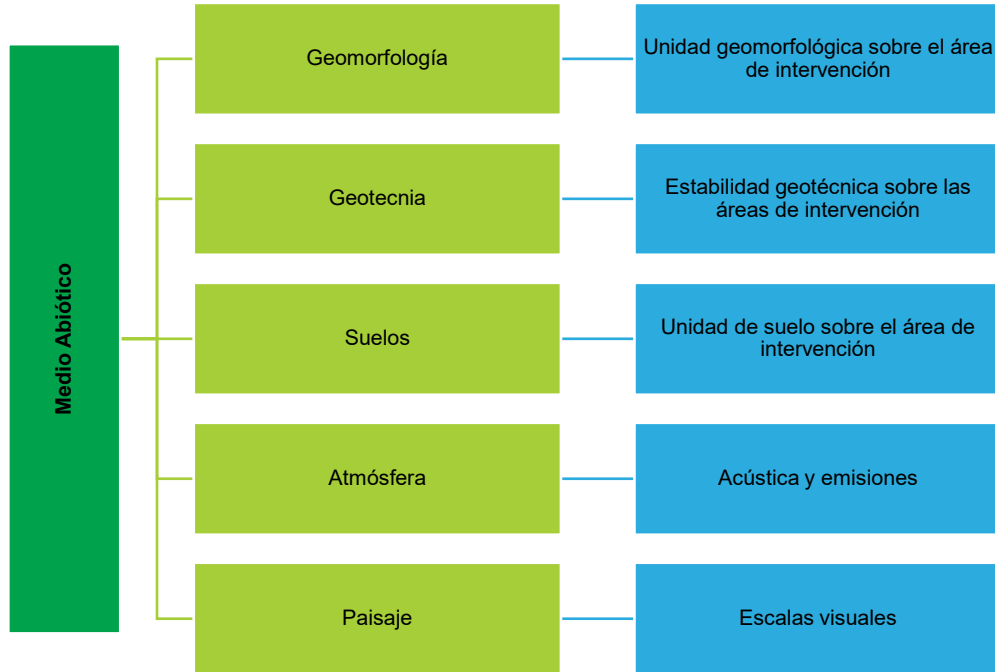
Medio Abiótico

Geomorfología

Unidad geomorfológica sobre el área de intervención

Geotecnia

Estabilidad geotécnica sobre las áreas de intervención

Suelos

Unidad de suelo sobre el área de intervención

Atmósfera

Acústica y emisiones

Paisaje

Escalas visuales